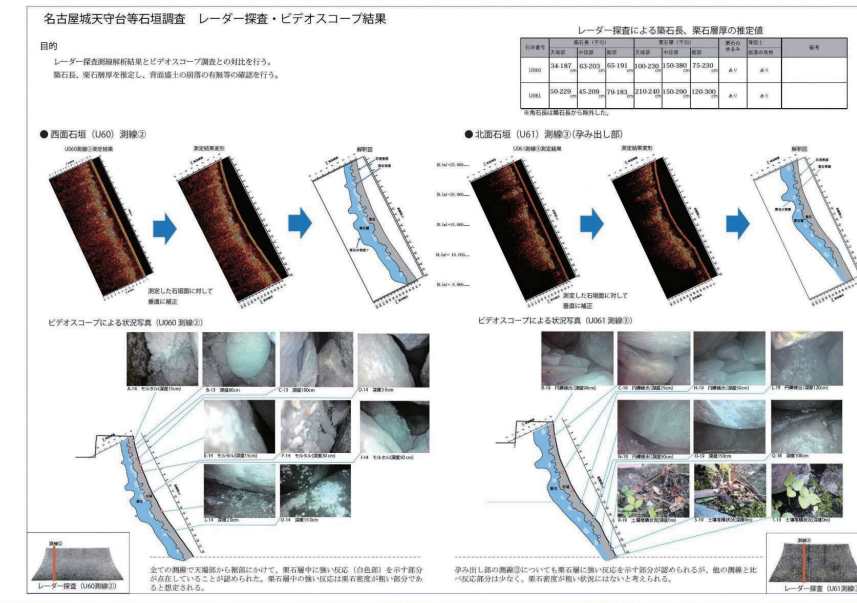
名古屋城天守台等石垣調査　レーダー探査・ビデオスコープ結果

目的
レーダー探査測線解析結果とビデオスコープ調査との対比を行う。
築石長、栗石層厚を推定し、背面盛土の崩落の有無等の確認を行う。

レーダー探査による築石長、栗石層厚の推定値

| 石垣番号 | 築石長（平均）天端部 | 中段部 | 根部 | 栗石層（平均）天端部 | 中段部 | 根部 | 孕みの有無 | 背面土砂崩落の有無 | 備考 |
|---|---|---|---|---|---|---|---|---|---|
| U060 | 34-187 cm | 63-203 cm | 65-191 cm | 100-230 cm | 150-380 cm | 75-230 cm | あり | あり | |
| U061 | 50-229 cm | 45-200 cm | 79-183 cm | 210-240 cm | 150-290 cm | 120-300 cm | あり | あり | |

※角石面は築石長から除外した。

● 西面石垣（U60）測線②

U060測線②測定結果

測定結果変形

解釈図

測定した石垣面に対して垂直に補正

ビデオスコープによる状況写真（U060 測線②）

A-16 モルタル(深度15cm)
B-13 深度80cm
C-15 深度100cm
D-14 深度210cm
E-15 モルタル(深度75cm)
F-14 モルタル(深度30cm)
I-14 深度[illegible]
L-14 深度20cm
O-14 深度150cm

全ての測線で天端部から根部にかけて、栗石層中に強い反応（白色部）を示す部分が点在していることが認められた。栗石層中の強い反応は栗石密度が粗い部分であると想定される。

測線②
レーダー探査（U60測線②）

● 北面石垣（U61）測線③（孕み出し部）

U061測線③測定結果

測定結果変形

解釈図

H.(m)=15.000
H.(m)=10.000
H.(m)=15.000
H.(m)=10.000
H.(m)=5.000

測定した石垣面に対して垂直に補正

ビデオスコープによる状況写真（U061 測線③）

B-19 円礫検出(深度90cm)
C-19 円礫検出(深度60cm)
H-19 円礫検出(深度60cm)
L-18 円礫検出(深度120cm)
N-19 円礫検出(深度50cm)
O-19 深度150cm
Q-18 深度100cm
R-19 土壌堆積状況(深度60cm)
S-19 土壌堆積状況(深度60cm)
T-19 土壌堆積状況(深度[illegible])

孕み出し部の測線③についても栗石層に強い反応を示す部分が認められるが、他の測線と比べ反応部分は少なく、栗石密度が粗い状況にはないと考えられる。

レーダー探査（U61測線③）